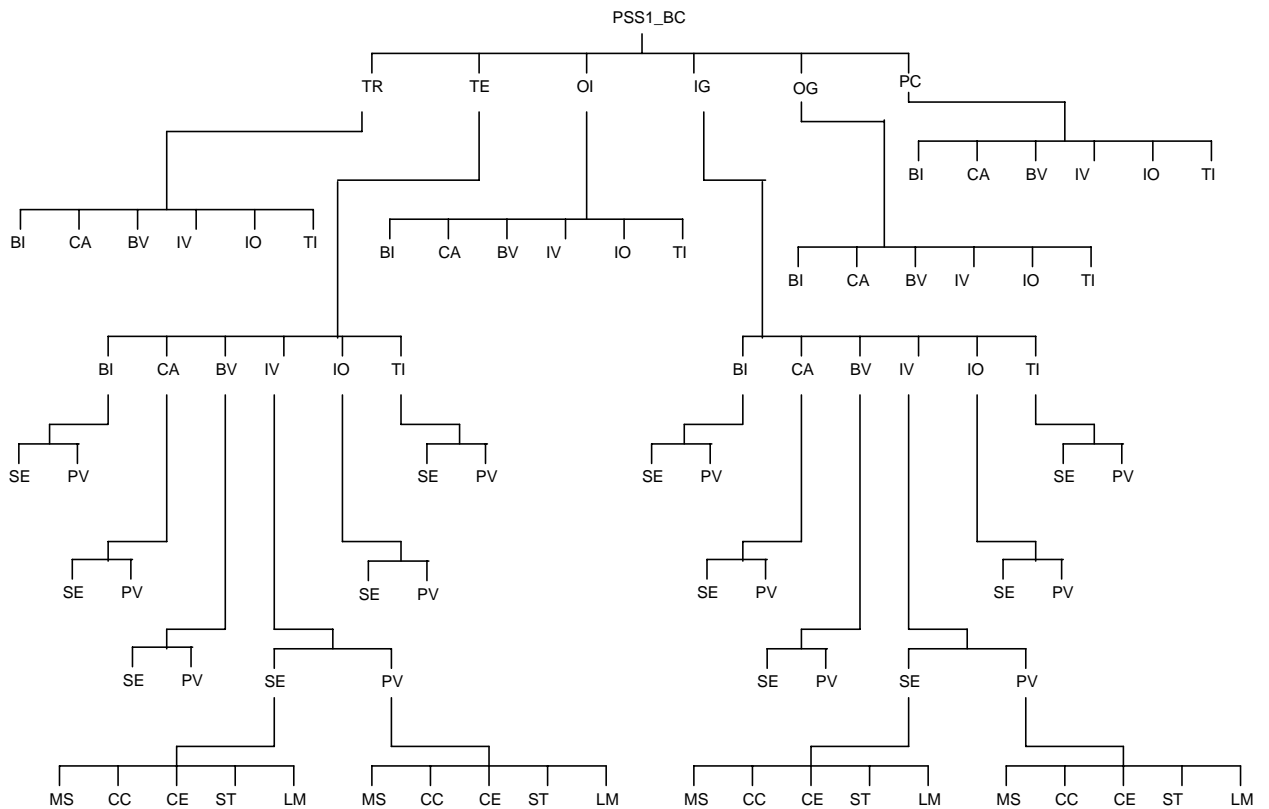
PSS1_BC

TR TE OI IG OG PC

BI CA BV IV IO TI

BI CA BV IV IO TI

BI CA BV IV IO TI

BI CA BV IV IO TI

BI CA BV IV IO TI

BI CA BV IV IO TI

SE PV

SE PV

SE PV

SE PV

SE PV

SE PV

SE PV

SE PV

SE PV

SE PV

SE PV

SE PV

MS CC CE ST LM

MS CC CE ST LM

MS CC CE ST LM

MS CC CE ST LM